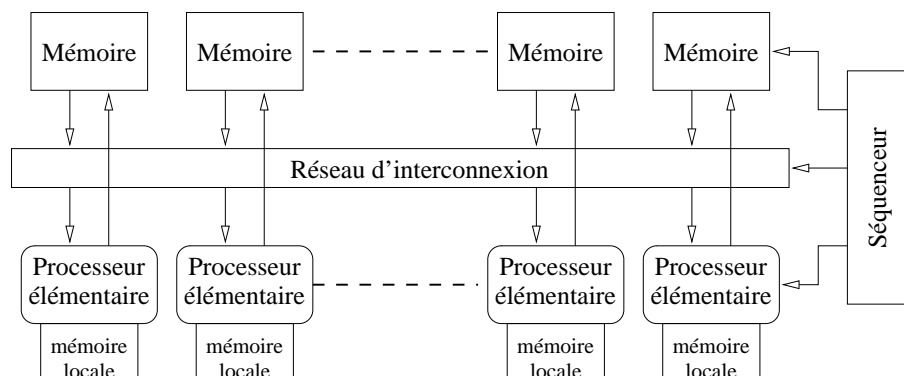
Mémoire

Mémoire

Mémoire

Mémoire

Réseau d'interconnexion

Séquenceur

Processeur élémentaire

Processeur élémentaire

Processeur élémentaire

Processeur élémentaire

mémoire locale

mémoire locale

mémoire locale

mémoire locale